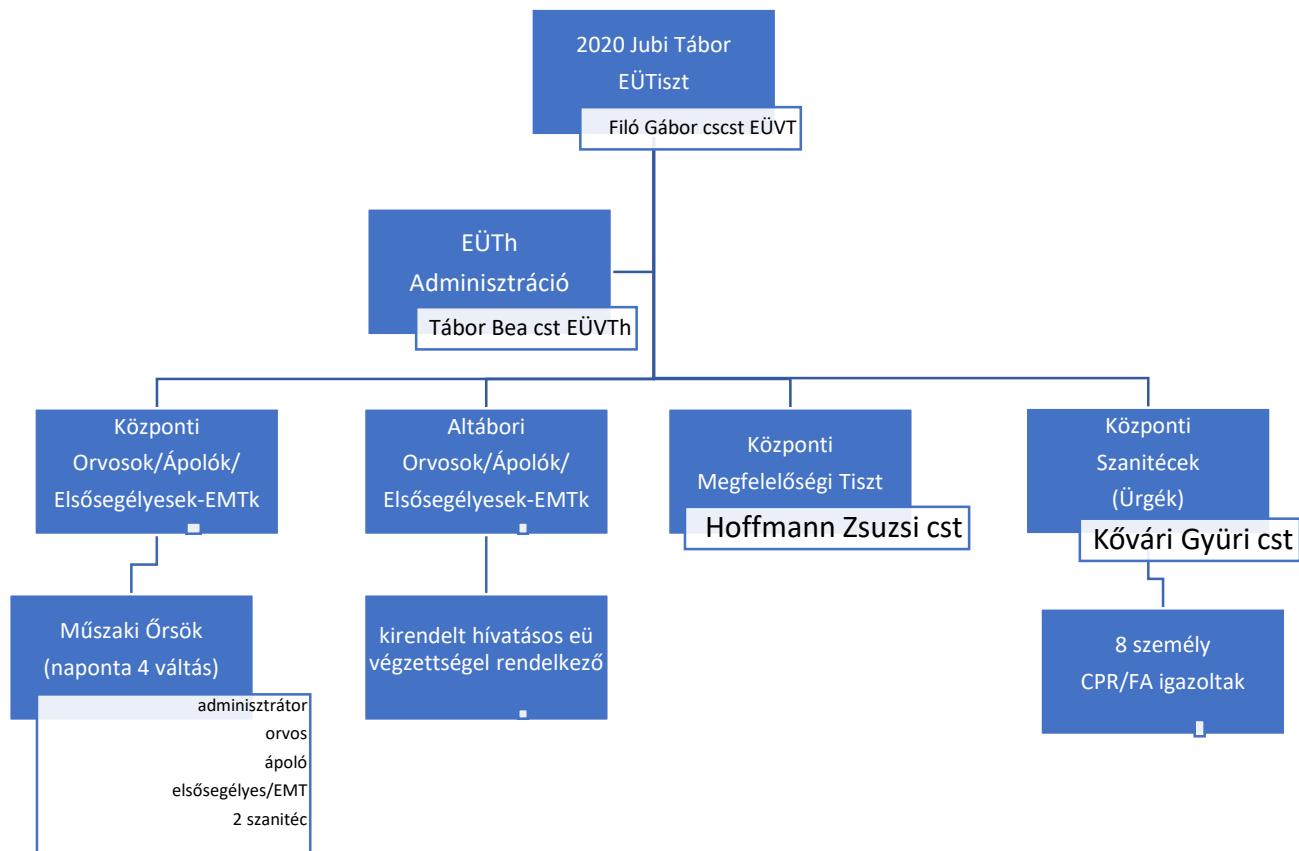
2020 Jubi Tábor EÜTiszt

Filó Gábor cscst EÜVT

EÜTh Adminisztráció

Tábor Bea cst EÜVTh

Központi Orvosok/Ápolók/ Elsősegélyesek-EMTk

Altábori Orvosok/Ápolók/ Elsősegélyesek-EMTk

Központi Megfelelőségi Tiszt

Hoffmann Zsuzsi cst

Központi Szanitécek (Ürgék)

Kővári Gyüri cst

Műszaki Őrsök (naponta 4 váltás)

adminisztrátor
orvos
ápoló
elsősegélyes/EMT
2 szanitéc

kirendelt hívatásos eü végzettségel rendelkező

8 személy CPR/FA igazoltak